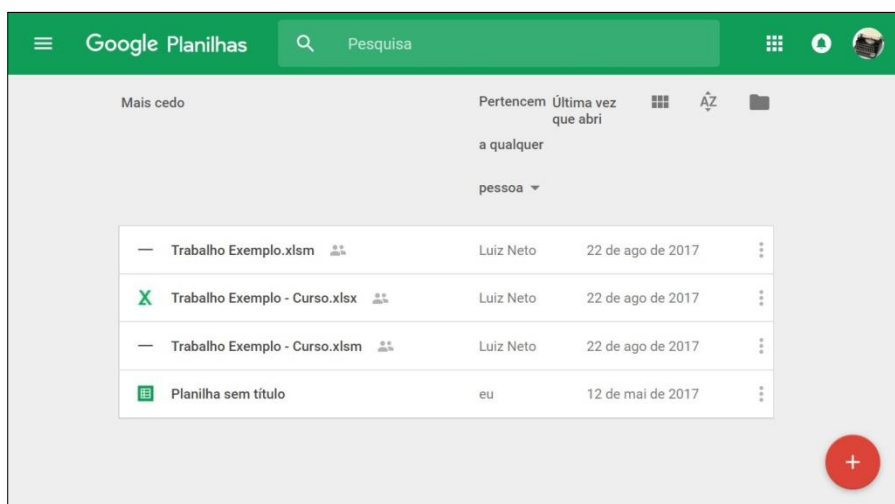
Google Planilhas

Pesquisa

Mais cedo

Pertencem a qualquer pessoa

Última vez que abri

AZ

Trabalho Exemplo.xlsm | Luiz Neto | 22 de ago de 2017

X Trabalho Exemplo - Curso.xlsx | Luiz Neto | 22 de ago de 2017

Trabalho Exemplo - Curso.xlsm | Luiz Neto | 22 de ago de 2017

Planilha sem título | eu | 12 de mai de 2017

+